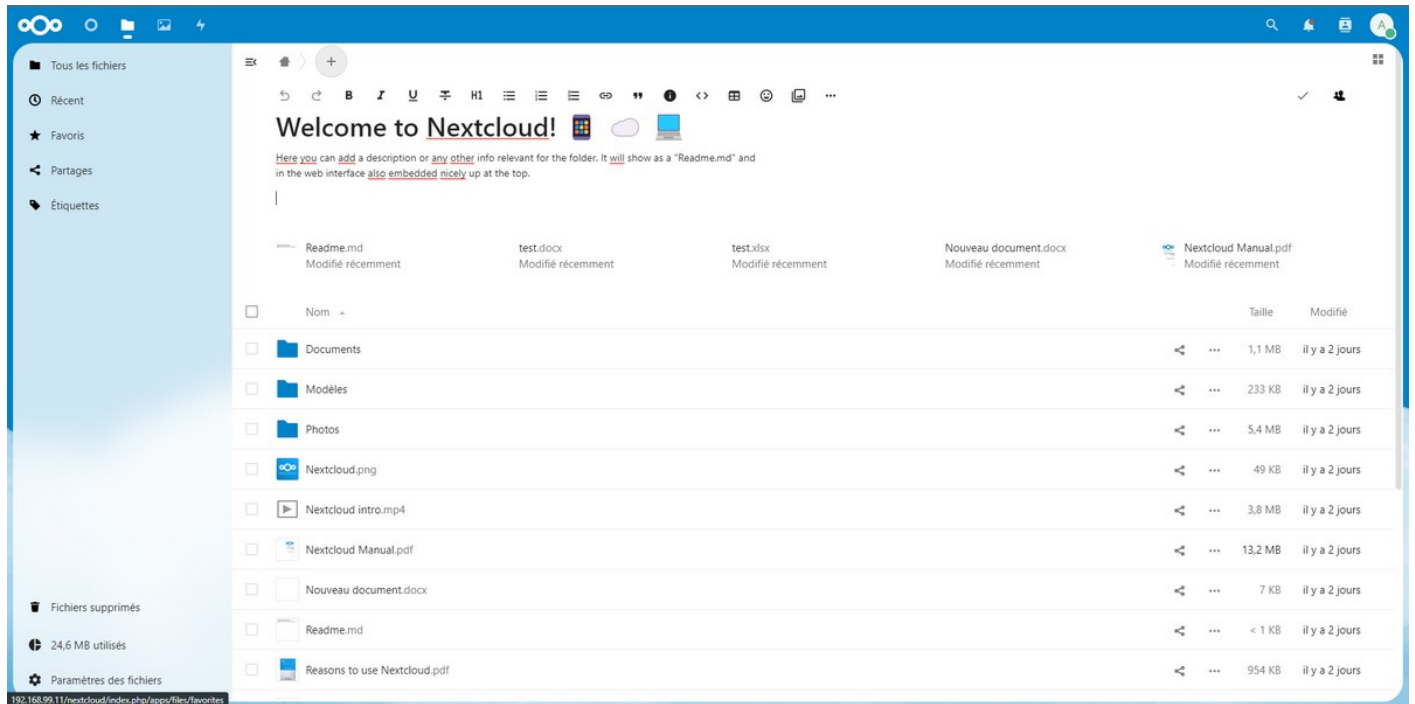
Tous les fichiers
Récent
Favoris
Partages
Étiquettes

+

H1

Welcome to Nextcloud! 📱 ☁️ 💻

Here you can add a description or any other info relevant for the folder. It will show as a "Readme.md" and in the web interface also embedded nicely up at the top.

Readme.md
Modifié récemment

test.docx
Modifié récemment

test.xlsx
Modifié récemment

Nouveau document.docx
Modifié récemment

Nextcloud Manual.pdf
Modifié récemment

| | Nom | | | Taille | Modifié |
|---|---|---|---|---|---|
| | Documents | | ··· | 1,1 MB | il y a 2 jours |
| | Modèles | | ··· | 233 KB | il y a 2 jours |
| | Photos | | ··· | 5,4 MB | il y a 2 jours |
| | Nextcloud.png | | ··· | 49 KB | il y a 2 jours |
| | Nextcloud intro.mp4 | | ··· | 3,8 MB | il y a 2 jours |
| | Nextcloud Manual.pdf | | ··· | 13,2 MB | il y a 2 jours |
| | Nouveau document.docx | | ··· | 7 KB | il y a 2 jours |
| | Readme.md | | ··· | < 1 KB | il y a 2 jours |
| | Reasons to use Nextcloud.pdf | | ··· | 954 KB | il y a 2 jours |

Fichiers supprimés
24,6 MB utilisés
Paramètres des fichiers
192.168.99.11/nextcloud/index.php/apps/files/favorites